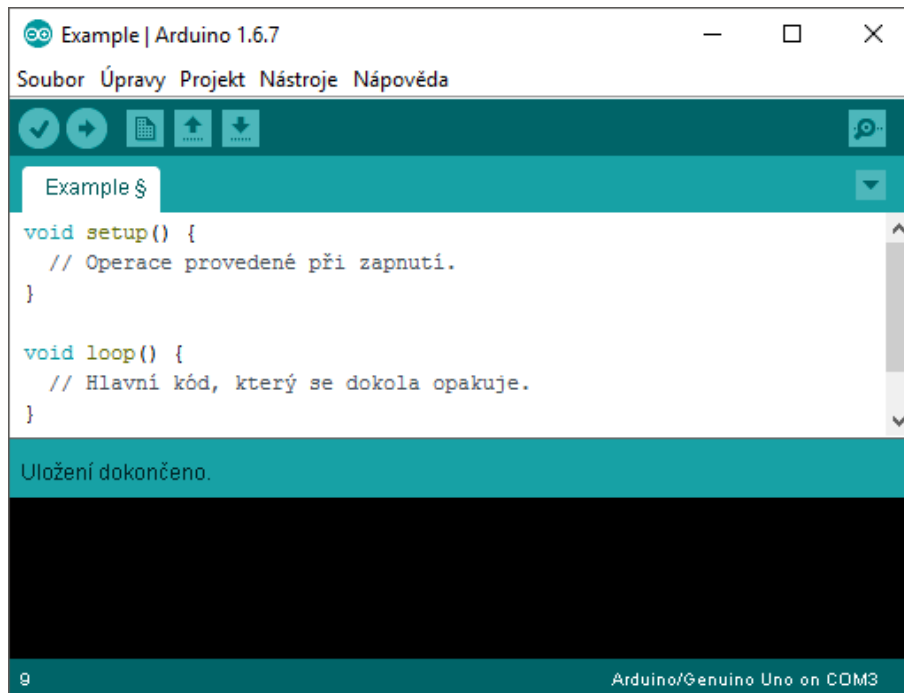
Example | Arduino 1.6.7

Soubor Úpravy Projekt Nástroje Nápověda

Example §

void setup() {
  // Operace provedené při zapnutí.
}

void loop() {
  // Hlavní kód, který se dokola opakuje.
}

Uložení dokončeno.

9

Arduino/Genuino Uno on COM3